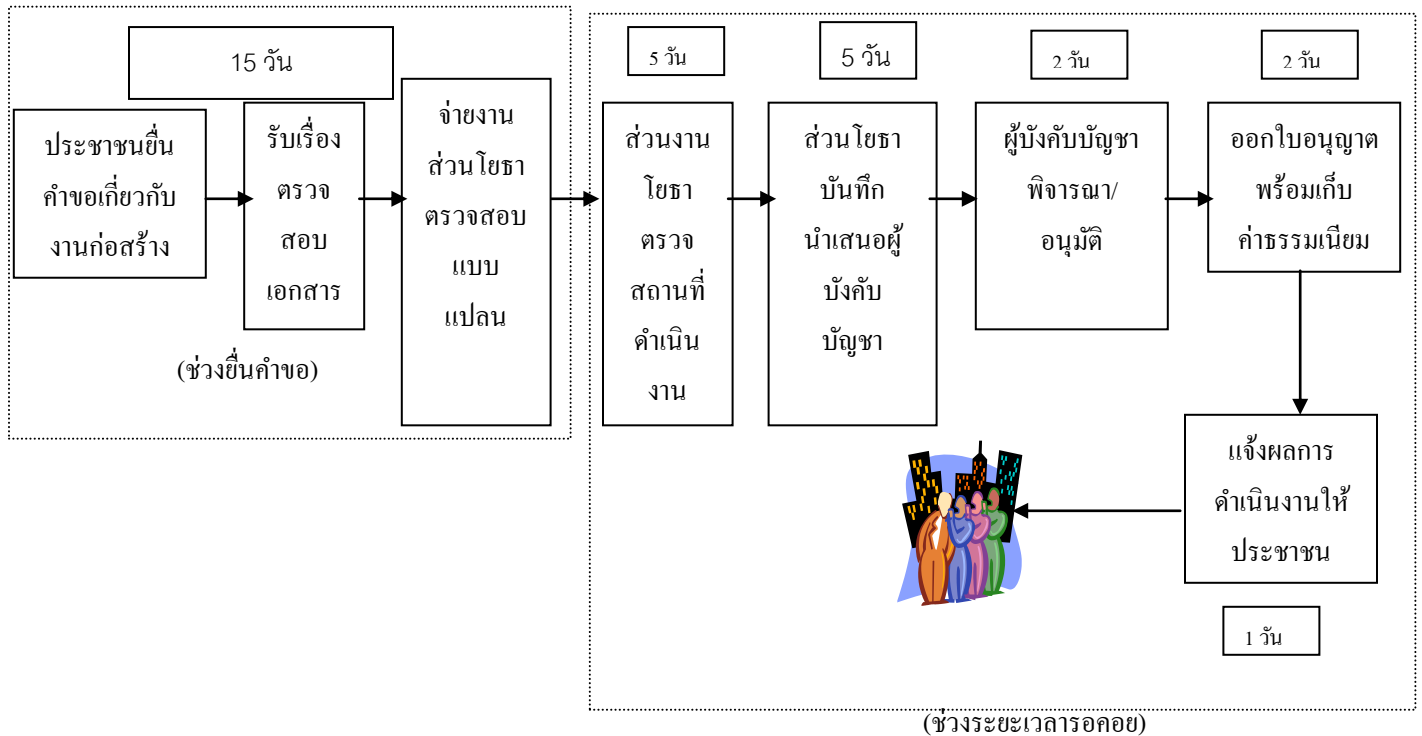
15 วัน

ประชาชนยื่นคำขอเกี่ยวกับงานก่อสร้าง

รับเรื่อง ตรวจสอบเอกสาร

จ่ายงานส่วนโยธา ตรวจสอบแบบแปลน

(ช่วงยื่นคำขอ)

5 วัน

ส่วนงานโยธา ตรวจสถานที่ดำเนินงาน

5 วัน

ส่วนโยธา บันทึกนำเสนอผู้บังคับบัญชา

2 วัน

ผู้บังคับบัญชาพิจารณา/อนุมัติ

2 วัน

ออกใบอนุญาตพร้อมเก็บค่าธรรมเนียม

แจ้งผลการดำเนินงานให้ประชาชน

1 วัน

(ช่วงระยะเวลารอคอย)